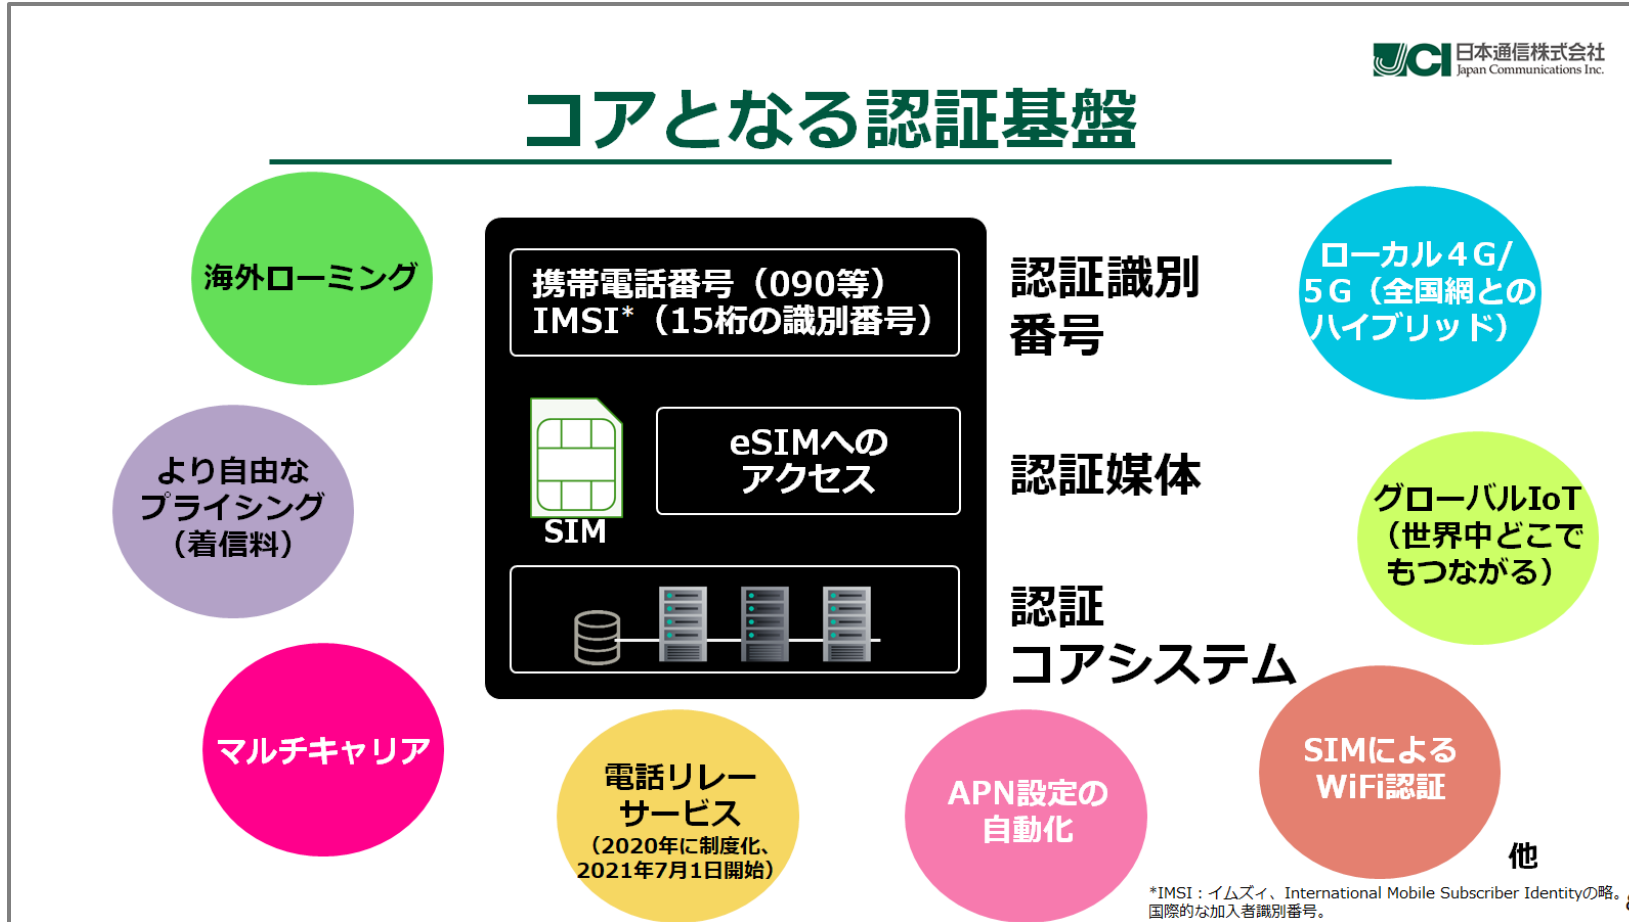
日本通信株式会社
Japan Communications Inc.

コアとなる認証基盤

海外ローミング

より自由なプライシング（着信料）

マルチキャリア

携帯電話番号（090等）
IMSI*（15桁の識別番号）

SIM

eSIMへのアクセス

認証識別番号

認証媒体

認証コアシステム

ローカル4G/5G（全国網とのハイブリッド）

グローバルIoT（世界中どこでもつながる）

電話リレーサービス（2020年に制度化、2021年7月1日開始）

APN設定の自動化

SIMによるWiFi認証

他

*IMSI：イムズィ、International Mobile Subscriber Identityの略。国際的な加入者識別番号。